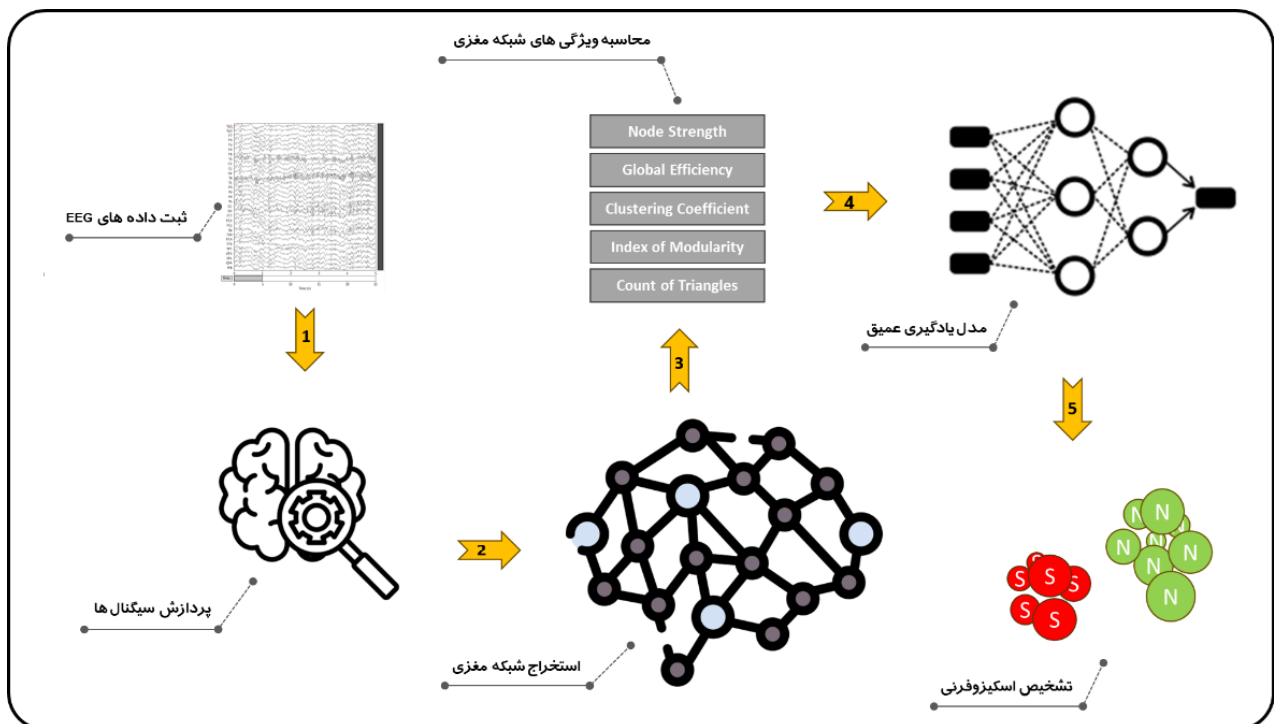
محاسبه ویژگی های شبکه مغزی

Node Strength

Global Efficiency

Clustering Coefficient

Index of Modularity

Count of Triangles

ثبت داده های EEG

4

مدل یادگیری عمیق

1

3

5

پردازش سیگنال ها

2

استخراج شبکه مغزی

S S S S S S

N N N N N N N N

تشخیص اسکیزوفرنی